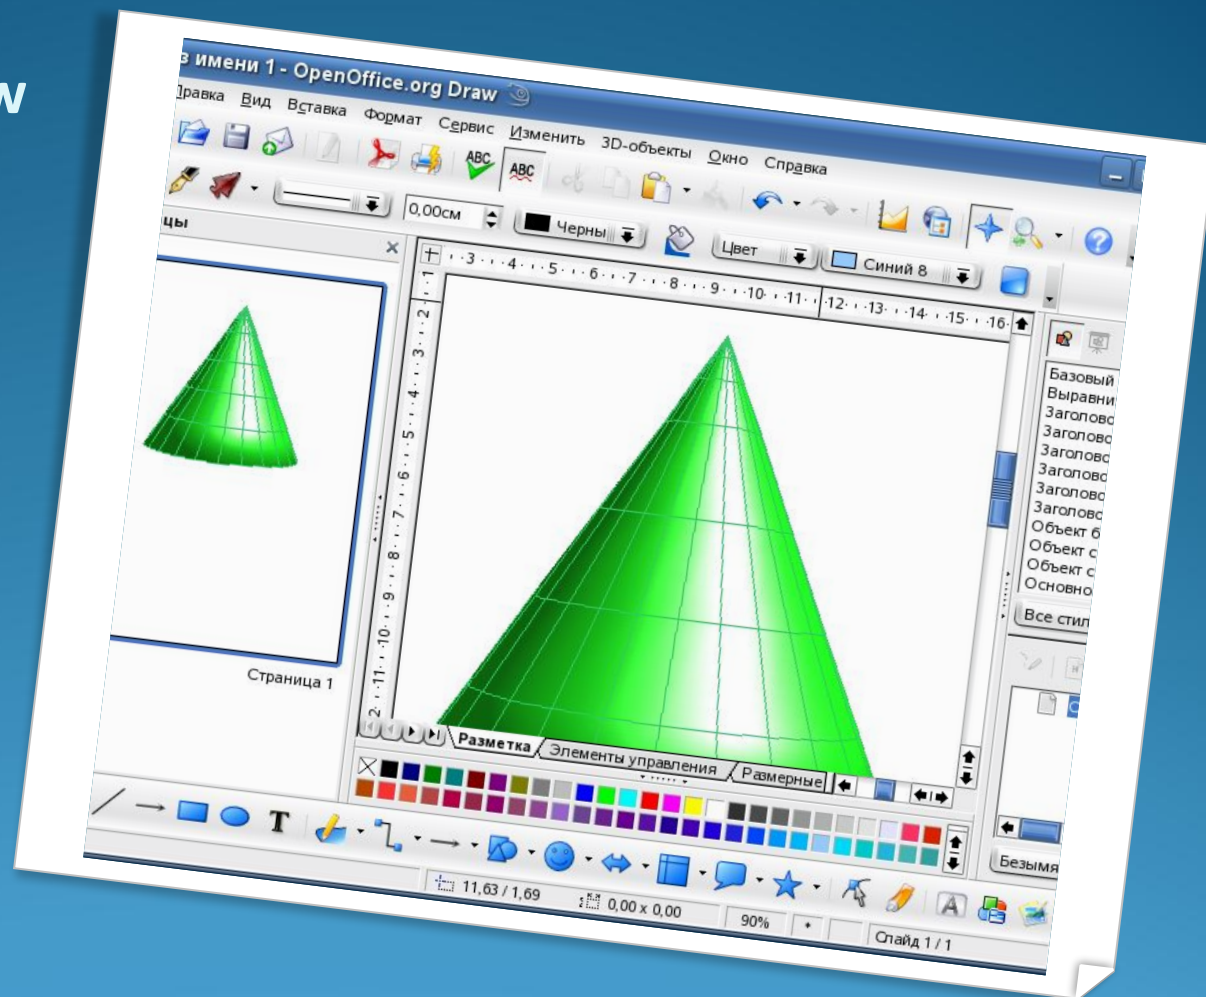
w

з имени 1 - OpenOffice.org Draw

Правка Вид Вставка Формат Сервис Изменить 3D-объекты Окно Справка

0,00см Черный Цвет Синий 8

цы

Страница 1

Разметка Элементы управления Размерные

Базовый
Выравни
Заголово
Заголово
Заголово
Заголово
Заголово
Заголово
Объект б
Объект с
Объект с
Основно

Все стил

Безымя

11,63 / 1,69 0,00 x 0,00 90% Слайд 1 / 1